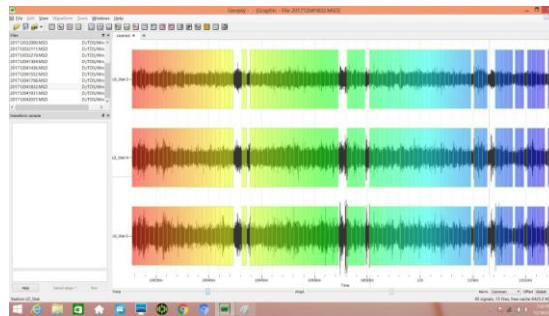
Geopsy - [Graphic - File 20171204182.MSD]

File Edit View Waveform Tools Windows Help

Files

20171202000.MSD D:/TES/Wm
20171202211.MSD D:/TES/Wm
20171203219.MSD D:/TES/Wm
20171204184.MSD D:/TES/Wm
20171204182.MSD D:/TES/Wm
20171204183.MSD D:/TES/Wm

Waveform console

Time

Stations: LE_Stat